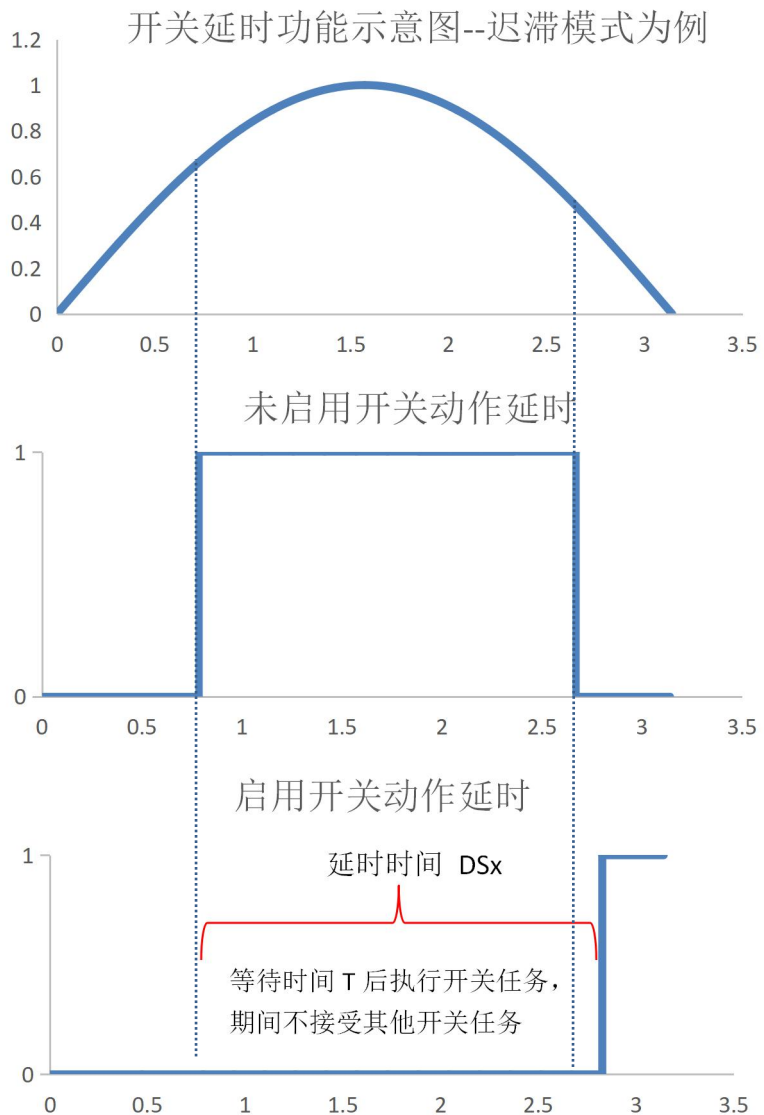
开关延时功能示意图--迟滞模式为例

1.2
1
0.8
0.6
0.4
0.2
0
0 0.5 1 1.5 2 2.5 3 3.5

未启用开关动作延时

1
0
0 0.5 1 1.5 2 2.5 3 3.5

启用开关动作延时

1
延时时间 DSx
等待时间 T 后执行开关任务，期间不接受其他开关任务
0
0 0.5 1 1.5 2 2.5 3 3.5